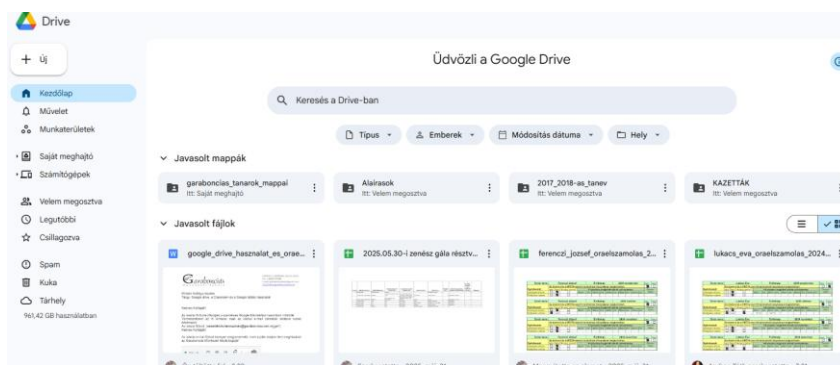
Drive

+ Új

Kezdőlap
Művelet
Munkaterületek
Saját meghajtó
Számítógépek
Velem megosztva
Legutóbbi
Csillagozva
Spam
Kuka
Tárhely
961,42 GB használatban

Üdvözli a Google Drive

Keresés a Drive-ban

Típus
Emberek
Módosítás dátuma
Hely

Javasolt mappák

garaboncias_tanarok_mappai
Itt: Saját meghajtó

Aláírások
Itt: Velem megosztva

2017_2018-as_tanev
Itt: Velem megosztva

KAZETTÁK
Itt: Velem megosztva

Javasolt fájlok

google_drive_hasznalat_es_orae...

2025.05.30-i zenész gála résztv...

ferenczi_jozsef_oraelszamolas_2...

lukacs_eva_oraelszamolas_2024...

Garaboncíás

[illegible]